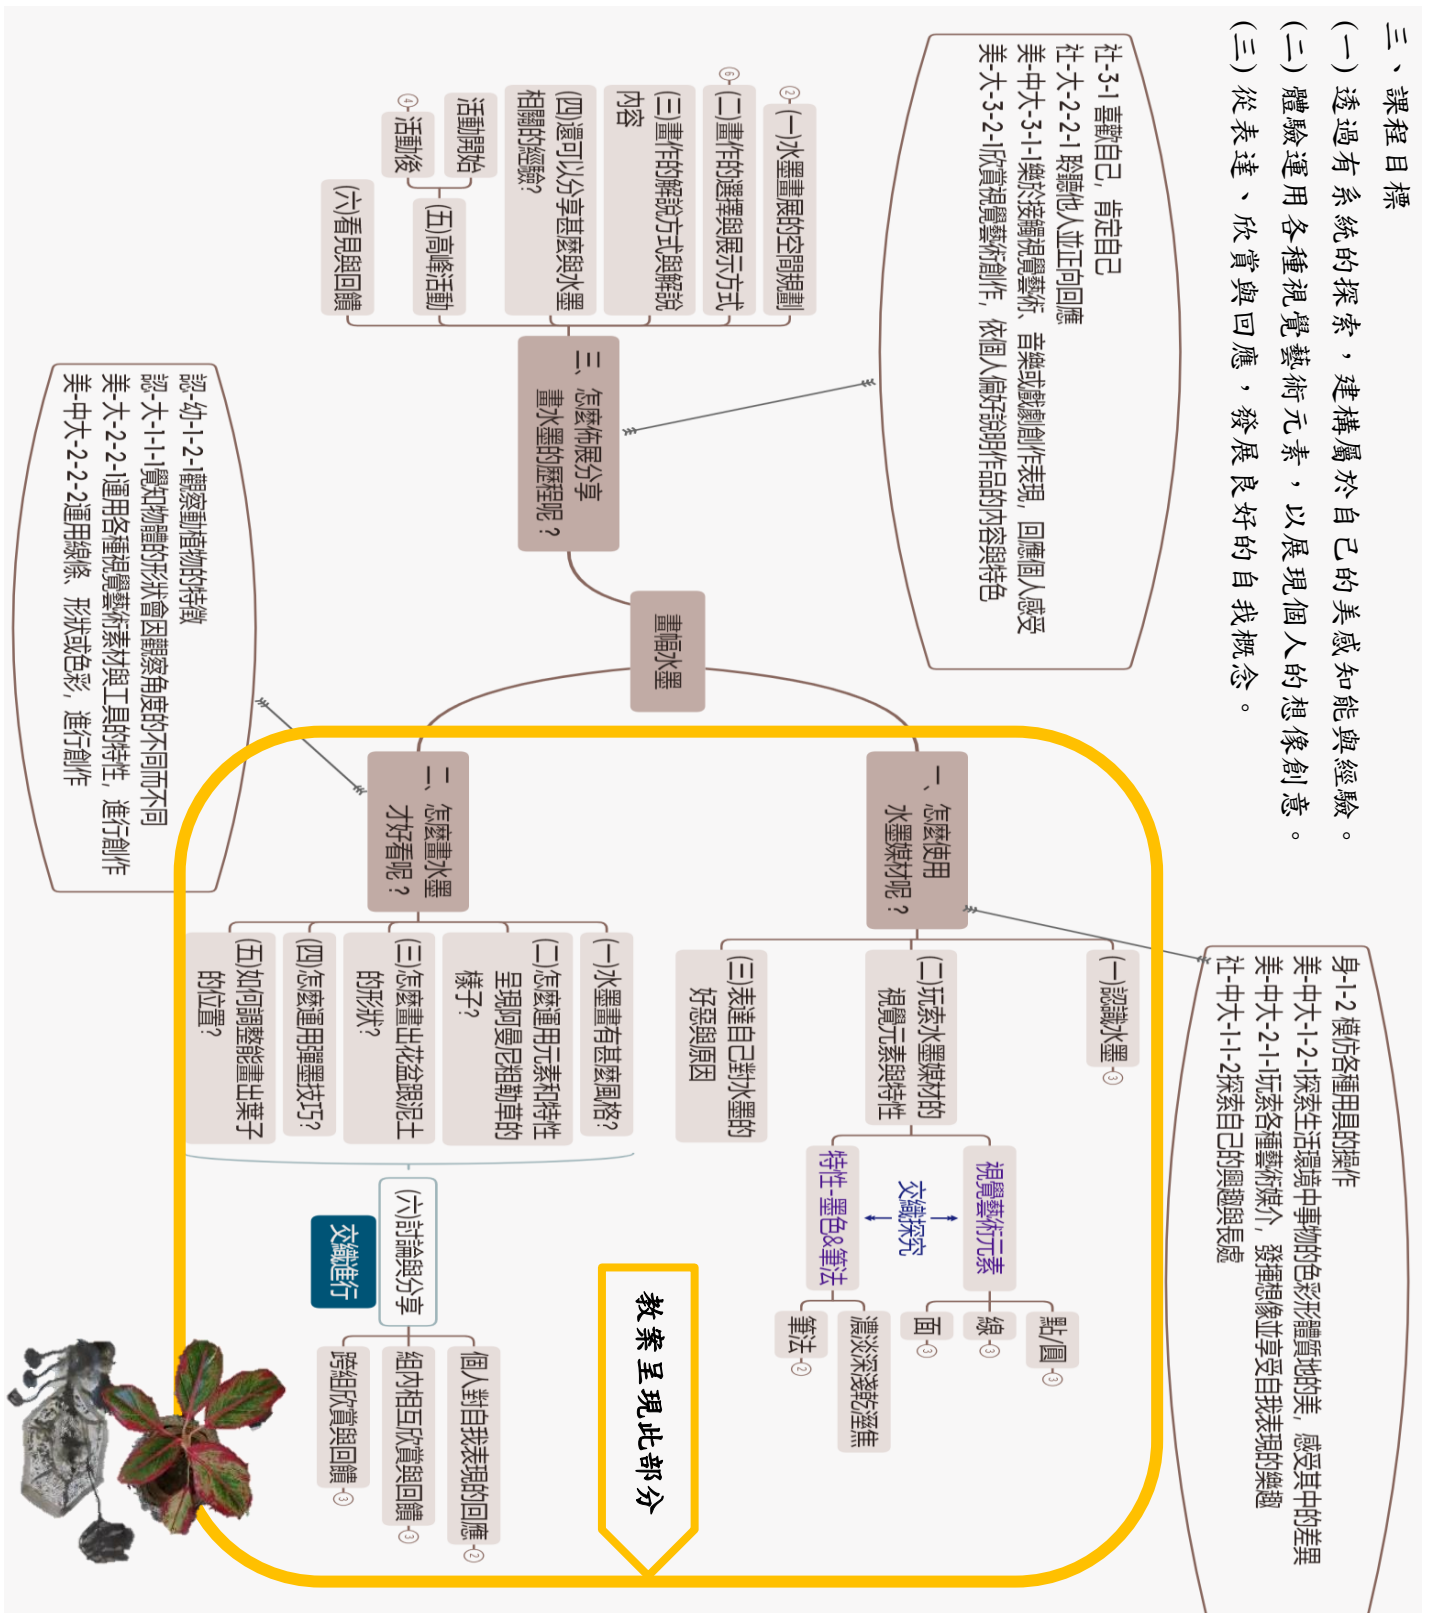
三、課程目標

(一)透過有系統的探索，建構屬於自己的美感知能與經驗。

(二)體驗運用各種視覺藝術元素，以展現個人的想像創意。

(三)從表達、欣賞與回應，發展良好的自我概念。

社-3-1喜歡自己，肯定自己
社-大-2-2-1聆聽他人並正向回應
美-中大-3-1-1樂於接觸視覺藝術、音樂或戲劇創作表現，回應個人感受
美-大-3-2-1欣賞視覺藝術創作，依個人偏好說明作品的內容與特色

(一)水墨畫展的空間規劃 2
(二)畫作的選擇與展示方式 6
(三)畫作的解說方式與解說內容
(四)還可以分享甚麼與水墨相關的經驗?
活動開始
活動後 4
(五)高峰活動
(六)看見與回饋

三、怎麼佈展分享畫水墨的歷程呢？

畫幅水墨

認-幼-1-2-1觀察動植物的特徵
認-大-1-1-1覺知物體的形狀會因觀察角度的不同而不同
美-大-2-2-1運用各種視覺藝術素材與工具的特性，進行創作
美-中大-2-2-2運用線條、形狀或色彩，進行創作

二、怎麼畫水墨才好看呢？

(一)水墨畫有甚麼風格?
(二)怎麼運用元素和特性呈現阿曼尼粗勒草的樣子?
(三)怎麼畫出花盆跟泥土的形狀?
(四)怎麼運用彈墨技巧?
(五)如何調整能畫出葉子的位置?

(六)討論與分享
交織進行
個人對自我表現的回應 2
組內相互欣賞與回饋 3
跨組欣賞與回饋 3

一、怎麼使用水墨媒材呢？

(一)認識水墨 3
(二)玩索水墨媒材的視覺元素與特性
(三)表達自己對水墨的好惡與原因

視覺藝術元素
交織探究
特性-墨色&筆法
點/圓 3
線 3
面 3
濃淡深淺乾溼焦
筆法 2

身-1-2模仿各種用具的操作
美-中大-1-2-1探索生活環境中事物的色彩形體質地的美，感受其中的差異
美-中大-2-1-1玩索各種藝術媒介，發揮想像並享受自我表現的樂趣
社-中大-1-1-2探索自己的興趣與長處

教案呈現此部分